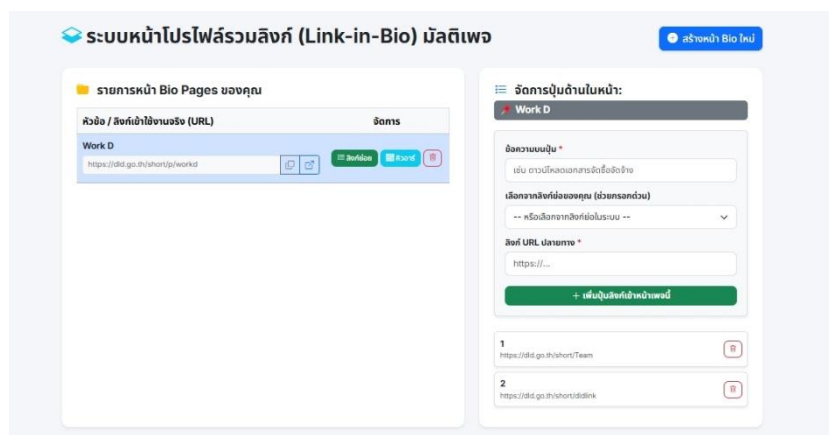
ระบบหน้าโปรไฟล์รวมลิงก์ (Link-in-Bio) มัลติเพจ

สร้างหน้า Bio ใหม่

รายการหน้า Bio Pages ของคุณ

| หัวข้อ / ลิงก์เข้าใช้งานจริง (URL) | จัดการ |
|---|---|
| Work D https://dld.go.th/short/p/workd | ลิงก์ย่อย ดีไซน์ |

จัดการปุ่มด้านในหน้า:

Work D

ข้อความบนปุ่ม *

เช่น ดาวน์โหลดเอกสารจัดซื้อจัดจ้าง

เลือกจากลิงก์ย่อของคุณ (ช่วยกรอกด่วน)

-- หรือเลือกจากลิงก์ย่อในระบบ --

ลิงก์ URL ปลายทาง *

https://...

+ เพิ่มปุ่มลิงก์เข้าหน้าเพจนี้

1
https://dld.go.th/short/Team

2
https://dld.go.th/short/dldlink